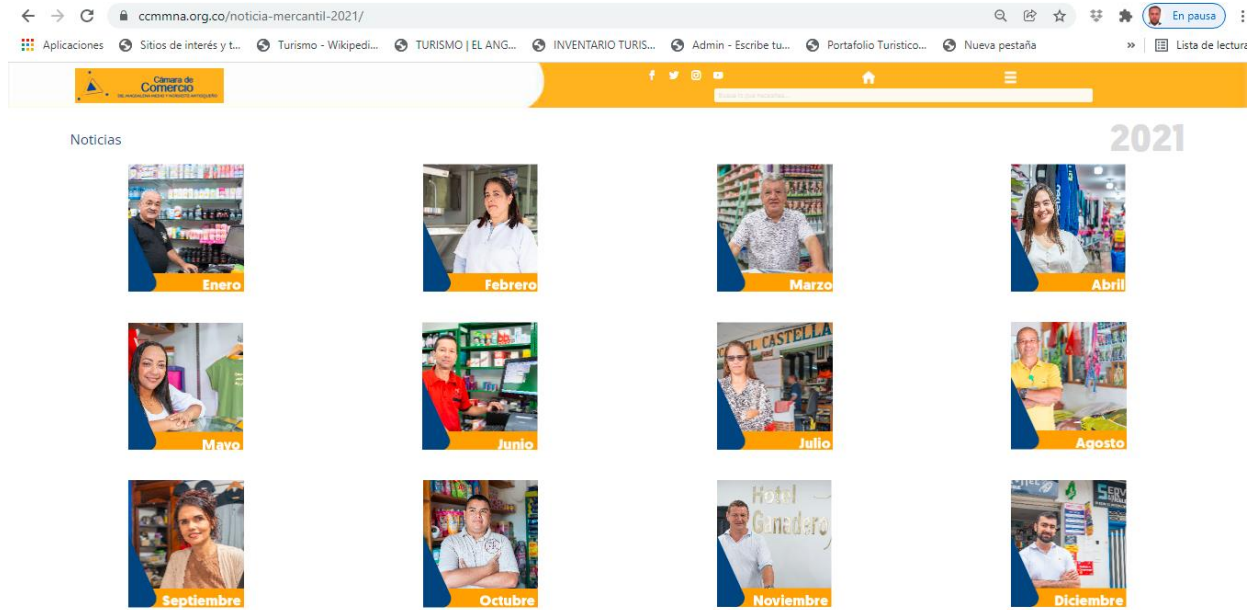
ccmmna.org.co/noticia-mercantil-2021/

En pausa

Aplicaciones Sitios de interés y t... Turismo - Wikipedi... TURISMO | EL ANG... INVENTARIO TURIS... Admin - Escribe tu... Portafolio Turistico... Nueva pestaña » Lista de lectura

Cámara de Comercio
DEL MAGDALENA MEDIO Y NORDESTE ANTIOQUEÑO

Noticias

2021

Enero

Febrero

Marzo

Abril

Mayo

Junio

EL CASTELLA

Julio

Agosto

Septiembre

Octubre

Hotel Ganadero

Noviembre

Diciembre